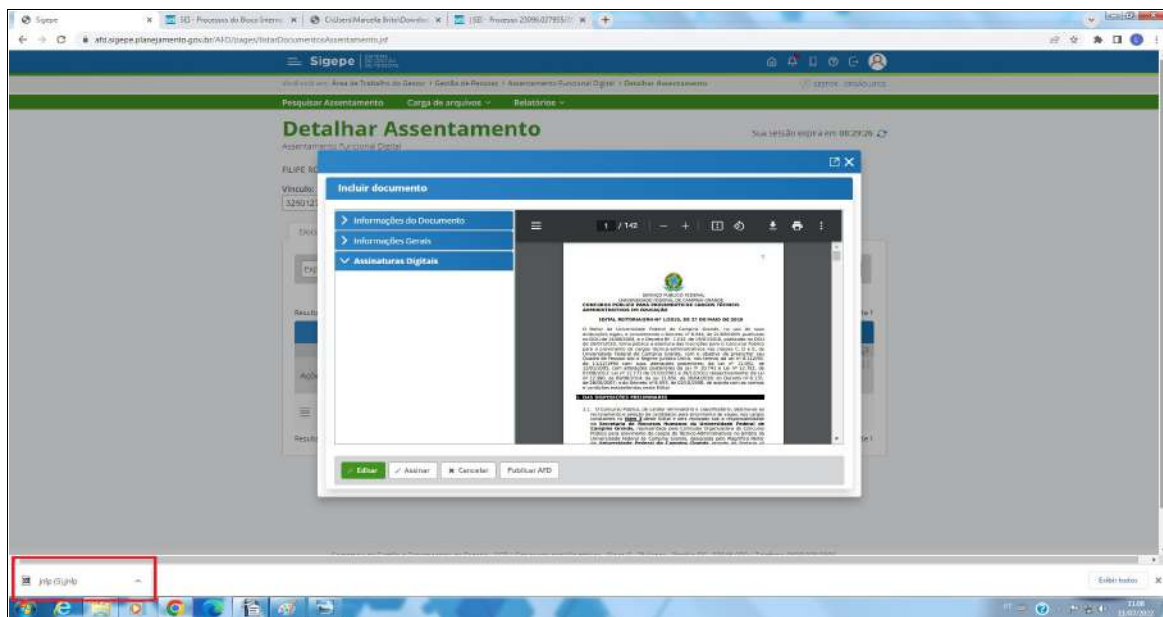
Sigepe
SEI - Processo do Bloco Interno
Cidadão
SEI - Processo
afd.sigepe.planejamento.gov.br/AFD/pages/listarDocumentosAssentamento.jsf

Sigepe

Você está em: Área de Trabalho do Gestor > Gestão de Pessoas > Assentamento Funcional Digital > Detalhar Assentamento

Pesquisar Assentamento   Carga de arquivos   Relatórios

Detalhar Assentamento
Assentamento Funcional Digital

Sua sessão expira em 00:29:26

FILIPE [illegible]
Vínculo:
3250127

Incluir documento

> Informações do Documento
> Informações Gerais
∨ Assinaturas Digitais

1 / 142

SERVIÇO PÚBLICO FEDERAL
UNIVERSIDADE FEDERAL DE CAMPINA GRANDE
CONCURSO PÚBLICO PARA PROVIMENTO DE CARGOS TÉCNICO-ADMINISTRATIVOS EM EDUCAÇÃO
EDITAL REITORIA/UFCG Nº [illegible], DE 27 DE MAIO DE 2019

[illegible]

DAS DISPOSIÇÕES PRELIMINARES

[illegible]

Editar   Assinar   Cancelar   Publicar AFD

jnlp (5).jnlp
Exibir todos